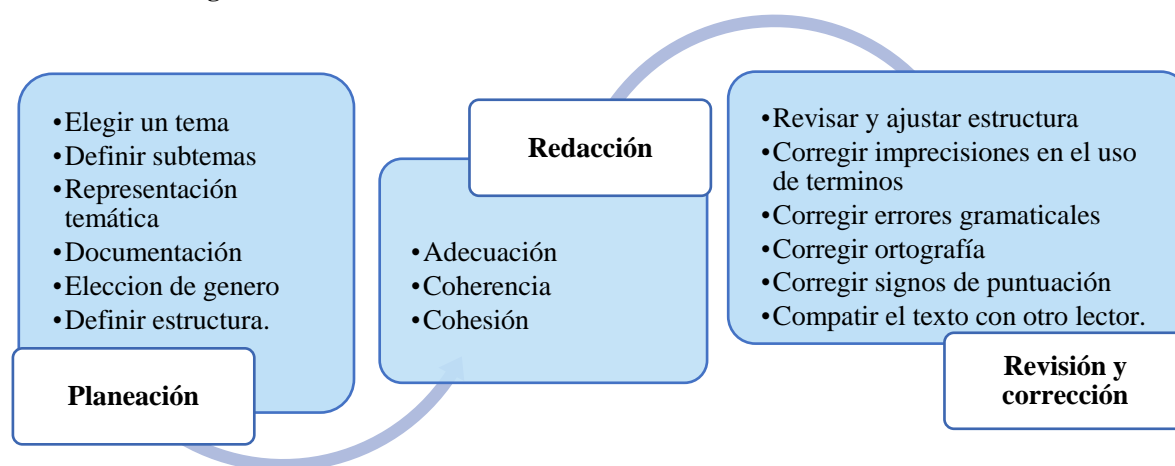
•Elegir un tema
•Definir subtemas
•Representación temática
•Documentación
•Eleccion de genero
•Definir estructura.

Planeación

Redacción

•Adecuación
•Coherencia
•Cohesión

•Revisar y ajustar estructura
•Corregir imprecisiones en el uso de terminos
•Corregir errores gramaticales
•Corregir ortografía
•Corregir signos de puntuación
•Compatir el texto con otro lector.

Revisión y corrección